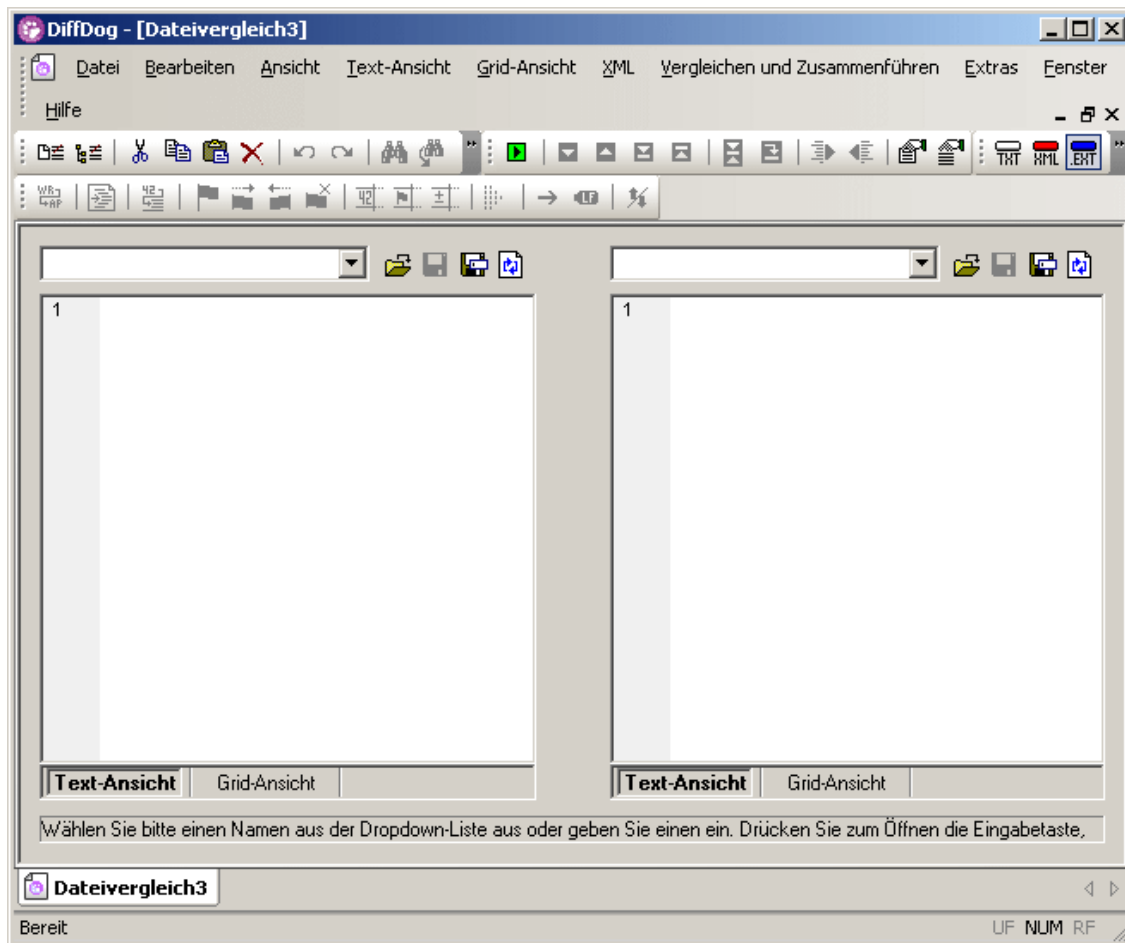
DiffDog - [Dateivergleich3]

Datei Bearbeiten Ansicht Text-Ansicht Grid-Ansicht XML Vergleichen und Zusammenführen Extras Fenster Hilfe

TXT XML EXT

1

1

Text-Ansicht Grid-Ansicht

Text-Ansicht Grid-Ansicht

Wählen Sie bitte einen Namen aus der Dropdown-Liste aus oder geben Sie einen ein. Drücken Sie zum Öffnen die Eingabetaste,

Dateivergleich3

Bereit UF NUM RF